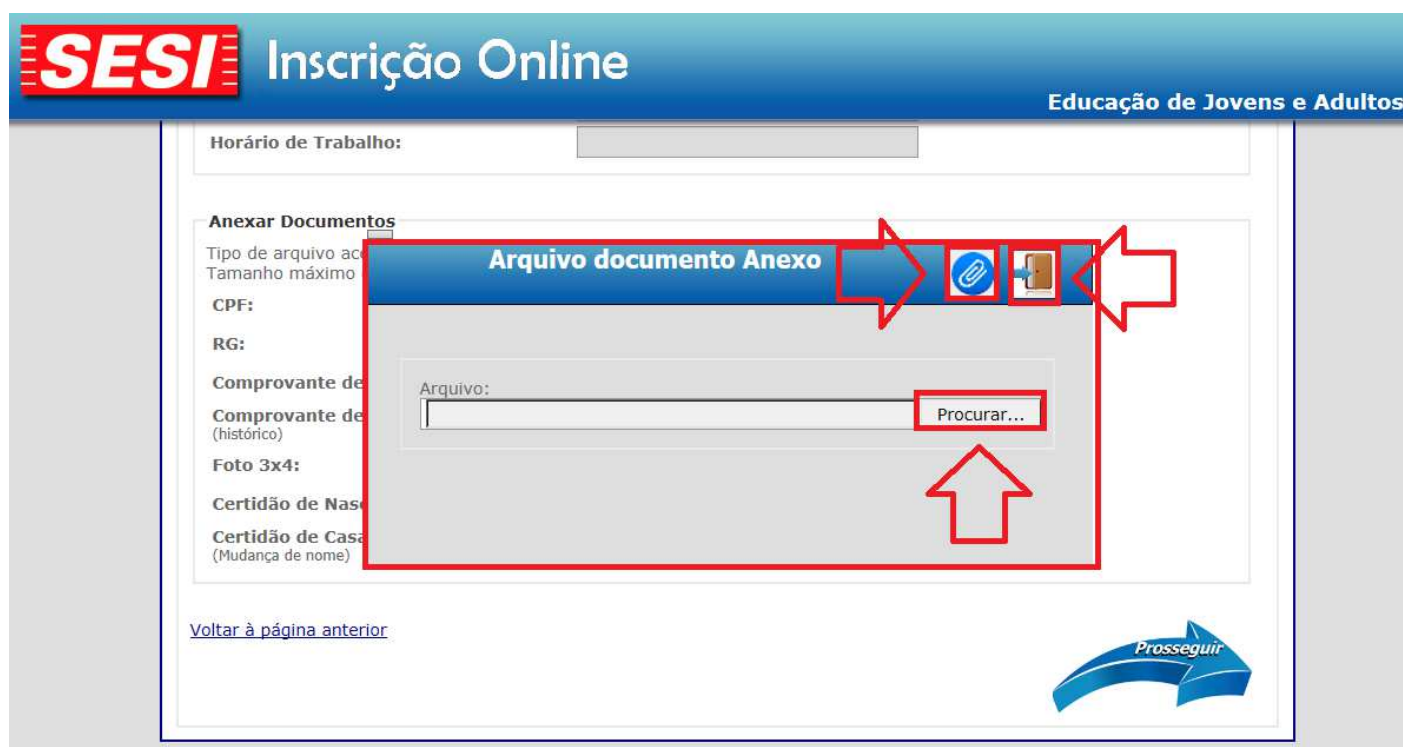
SESI Inscrição Online

Educação de Jovens e Adultos

Horário de Trabalho:

Anexar Documentos

Tipo de arquivo ac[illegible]
Tamanho máximo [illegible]

CPF:

RG:

Comprovante de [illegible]

Comprovante de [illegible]
(histórico)

Foto 3x4:

Certidão de Nas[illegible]

Certidão de Casa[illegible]
(Mudança de nome)

Arquivo documento Anexo

Arquivo:

Procurar...

Voltar à página anterior

Prosseguir